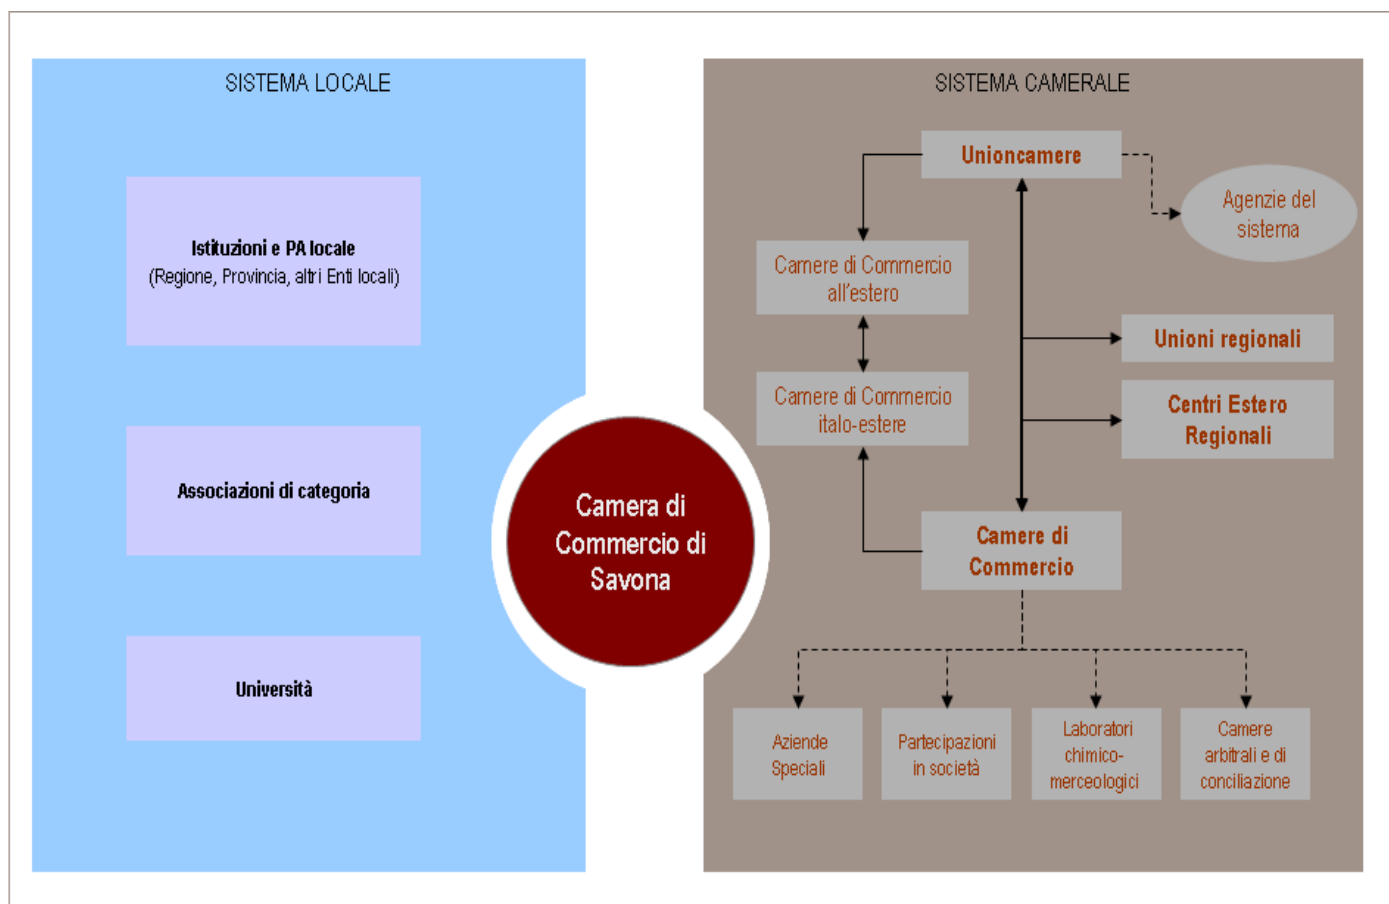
SISTEMA LOCALE

Istituzioni e PA locale
(Regione, Provincia, altri Enti locali)

Associazioni di categoria

Università

Camera di Commercio di Savona

SISTEMA CAMERALE

Unioncamere

Agenzie del sistema

Camere di Commercio all'estero

Camere di Commercio italo-estere

Unioni regionali

Centri Estero Regionali

Camere di Commercio

Aziende Speciali

Partecipazioni in società

Laboratori chimico-merceologici

Camere arbitrali e di conciliazione